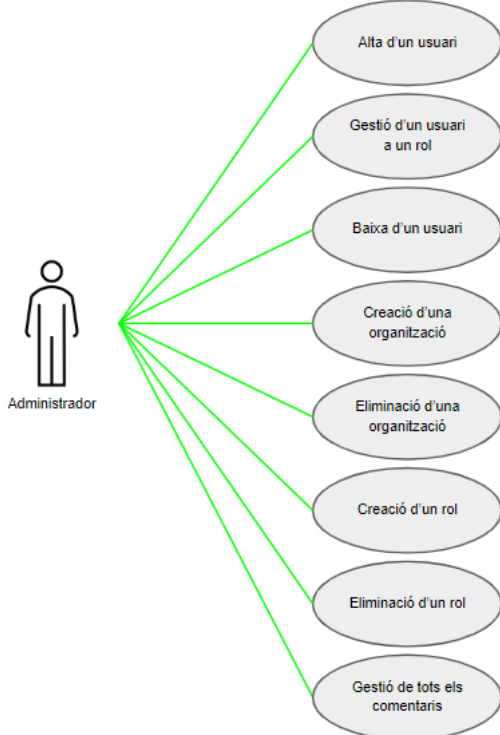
Administrador

Alta d'un usuari

Gestió d'un usuari a un rol

Baixa d'un usuari

Creació d'una organització

Eliminació d'una organització

Creació d'un rol

Eliminació d'un rol

Gestió de tots els comentaris